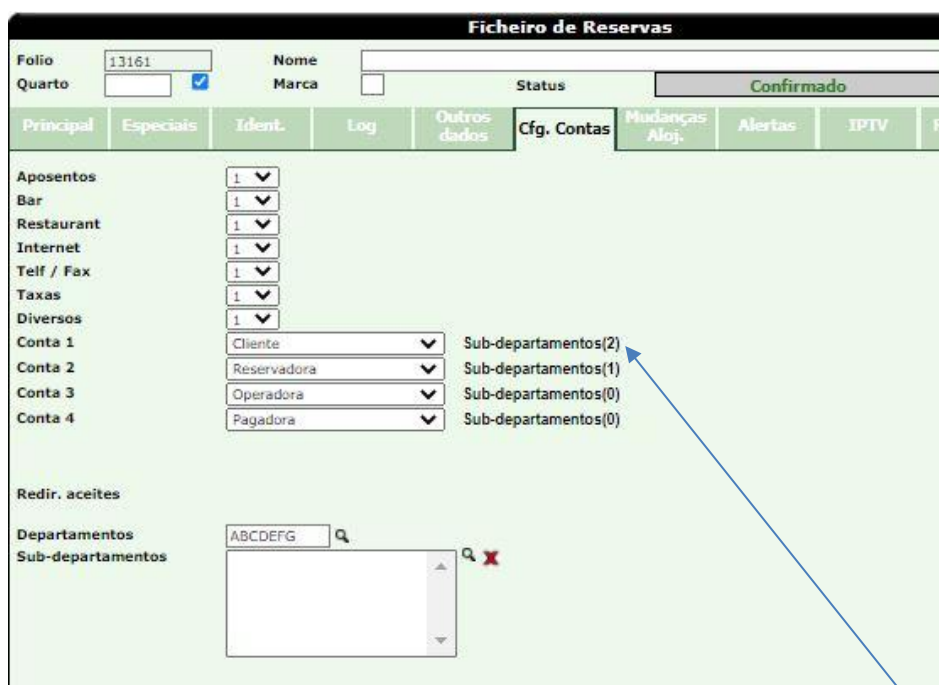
Ficheiro de Reservas

Folio 13161
Nome
Quarto
Marca
Status
Confirmado

Principal | Especiais | Ident. | Log | Outros dados | Cfg. Contas | Mudanças Aloj. | Alertas | IPTV

Aposentos 1
Bar 1
Restaurant 1
Internet 1
Telf / Fax 1
Taxas 1
Diversos 1
Conta 1 Cliente Sub-departamentos(2)
Conta 2 Reservadora Sub-departamentos(1)
Conta 3 Operadora Sub-departamentos(0)
Conta 4 Pagadora Sub-departamentos(0)

Redir. aceites

Departamentos ABCDEFG
Sub-departamentos